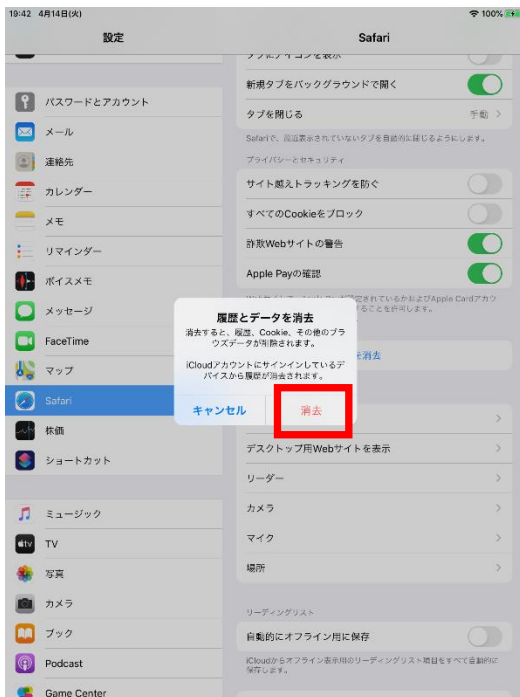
19:42 4月14日(火)

100%

設定

パスワードとアカウント
メール
連絡先
カレンダー
メモ
リマインダー
ボイスメモ
メッセージ
FaceTime
マップ
Safari
株価
ショートカット

ミュージック
TV
写真
カメラ
ブック
Podcast
Game Center

Safari

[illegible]
新規タブをバックグラウンドで開く
タブを閉じる 手動
Safariで、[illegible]表示されていないタブを自動的に閉じるようにします。
プライバシーとセキュリティ
サイト越えトラッキングを防ぐ
すべてのCookieをブロック
詐欺Webサイトの警告
Apple Payの確認
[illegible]されているかおよびApple Cardアカ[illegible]することを許可します。
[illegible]を消去
デスクトップ用Webサイトを表示
リーダー
カメラ
マイク
場所
リーディングリスト
自動的にオフライン用に保存
iCloudからオフライン表示用のリーディングリスト項目をすべて自動的に保存します。

履歴とデータを消去
消去すると、履歴、Cookie、その他のブラウズデータが削除されます。
iCloudアカウントにサインインしているデバイスから履歴が消去されます。
キャンセル
消去